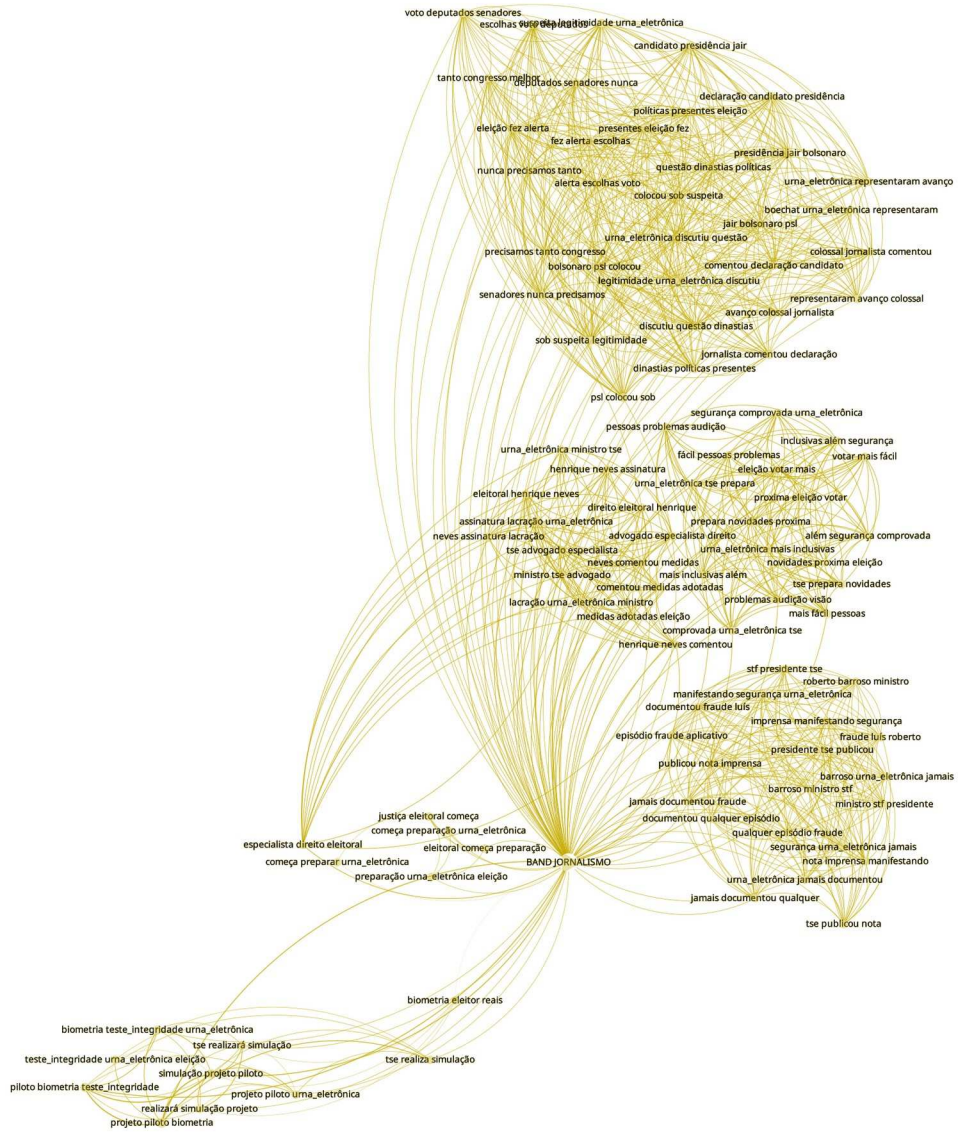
voto deputados senadores
escolhas voto deputados
suspeita legitimidade urna_eletrônica
candidato presidência jair
tanto congresso melhor
deputados senadores nunca
declaração candidato presidência
políticas presentes eleição
eleição fez alerta
presentes eleição fez
fez alerta escolhas
presidência jair bolsonaro
nunca precisamos tanto
questão dinastias políticas
urna_eletrônica representaram avanço
alerta escolhas voto
colocou sob suspeita
boechat urna_eletrônica representaram
jair bolsonaro psl
urna_eletrônica discutiu questão
precisamos tanto congresso
colossal jornalista comentou
bolsonaro psl colocou
comentou declaração candidato
legitimidade urna_eletrônica discutiu
senadores nunca precisamos
representaram avanço colossal
avanço colossal jornalista
discutiu questão dinastias
sob suspeita legitimidade
jornalista comentou declaração
dinastias políticas presentes
psl colocou sob
segurança comprovada urna_eletrônica
pessoas problemas audição
inclusivas além segurança
urna_eletrônica ministro tse
fácil pessoas problemas
votar mais fácil
henrique neves assinatura
eleição votar mais
urna_eletrônica tse prepara
eleitoral henrique neves
proxima eleição votar
direito eleitoral henrique
prepara novidades proxima
assinatura lacração urna_eletrônica
além segurança comprovada
neves assinatura lacração
advogado especialista direito
urna_eletrônica mais inclusivas
tse advogado especialista
neves comentou medidas
novidades proxima eleição
ministro tse advogado
mais inclusivas além
comentou medidas adotadas
tse prepara novidades
lacração urna_eletrônica ministro
problemas audição visão
medidas adotadas eleição
mais fácil pessoas
comprovada urna_eletrônica tse
henrique neves comentou
stf presidente tse
roberto barroso ministro
manifestando segurança urna_eletrônica
documentou fraude luís
imprensa manifestando segurança
episódio fraude aplicativo
fraude luís roberto
presidente tse publicou
publicou nota imprensa
barroso urna_eletrônica jamais
barroso ministro stf
jamais documentou fraude
ministro stf presidente
documentou qualquer episódio
qualquer episódio fraude
segurança urna_eletrônica jamais
nota imprensa manifestando
urna_eletrônica jamais documentou
jamais documentou qualquer
tse publicou nota
justiça eleitoral começa
começa preparação urna_eletrônica
especialista direito eleitoral
eleitoral começa preparação
começa preparar urna_eletrônica
BAND JORNALISMO
preparação urna_eletrônica eleição
biometria eleitor reais
biometria teste_integridade urna_eletrônica
tse realizará simulação
teste_integridade urna_eletrônica eleição
tse realiza simulação
simulação projeto piloto
piloto biometria teste_integridade
projeto piloto urna_eletrônica
realizará simulação projeto
projeto piloto biometria